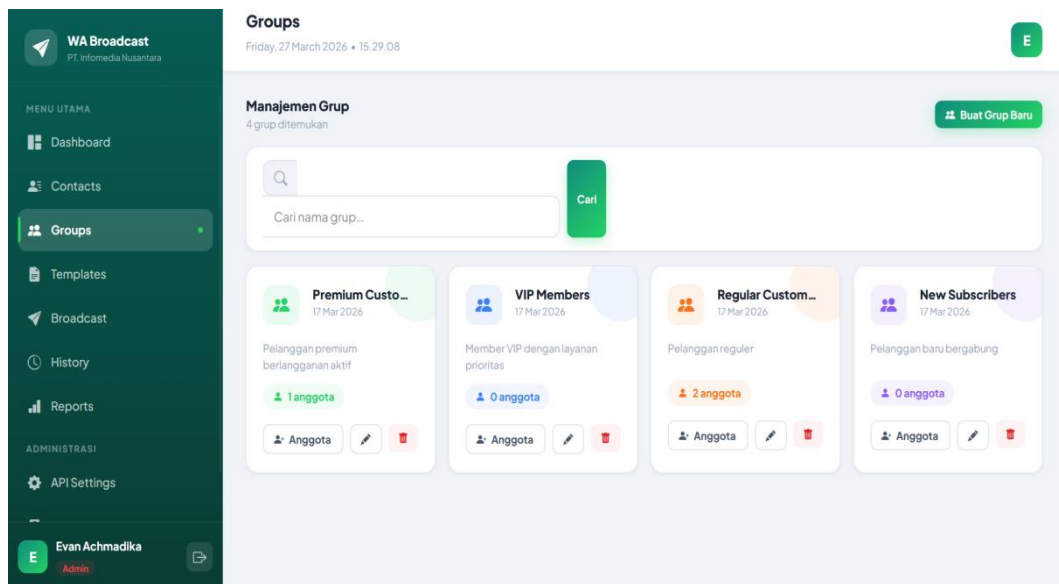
WA Broadcast
PT. Infomedia Nusantara

MENU UTAMA
Dashboard
Contacts
Groups
Templates
Broadcast
History
Reports
ADMINISTRASI
API Settings

E
Evan Achmadika
Admin

Groups
Friday, 27 March 2026 • 15.29.08

E

Manajemen Grup
4 grup ditemukan

Buat Grup Baru

Cari nama grup...
Cari

Premium Custo...
17 Mar 2026
Pelanggan premium berlangganan aktif
1 anggota
Anggota

VIP Members
17 Mar 2026
Member VIP dengan layanan prioritas
0 anggota
Anggota

Regular Custom...
17 Mar 2026
Pelanggan reguler
2 anggota
Anggota

New Subscribers
17 Mar 2026
Pelanggan baru bergabung
0 anggota
Anggota